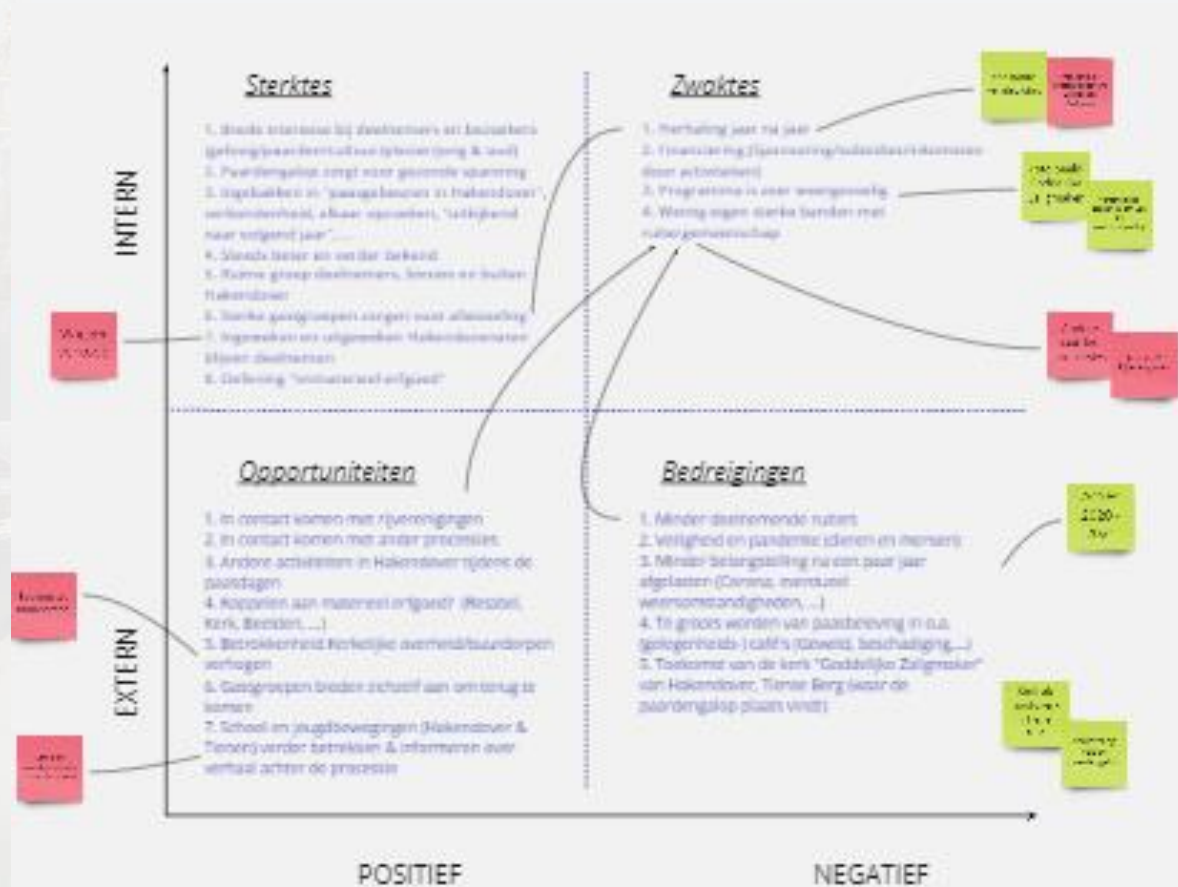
Sterktes

1. Brede interesse bij deelnemers en bezoekers (jong & oud)
2. Paardengalop zorgt voor gezonde spanning
3. Ingebakken in "paasgebeuren in Hakendover", verbondenheid, elkaar opzoeken, "uitkijkend naar volgend jaar", ...
4. Steeds beter en verder bekend
5. Ruime groep deelnemers, binnen en buiten Hakendover
6. Sterke gastgroepen zorgen voor afwisseling
7. Ingeweken en uitgeweken Hakendoveranen blijven deelnemen
8. Erkenning "immaterieel erfgoed"

Zwaktes

1. Herhaling jaar na jaar
2. Financiering (Sponsoring/subsidies/inkomsten door activiteiten)
3. Programma is zeer eenvormig
4. Weinig eigen sterke banden met ruitergemeenschap

Opportuniteiten

1. In contact komen met rijverenigingen
2. In contact komen met andere processies
3. Andere activiteiten in Hakendover tijdens de paasdagen
4. Koppelen aan materieel erfgoed? (Retabel, Kerk, Beelden, ...)
5. Betrokkenheid kerkelijke overheid/buurdorpen verhogen
6. Gastgroepen bieden zichzelf aan om terug te komen
7. School en jeugdbewegingen (Hakendover & Tienen) verder betrekken & informeren over verhaal achter de processie

Bedreigingen

1. Minder deelnemende ruiters
2. Veiligheid en pandemie (dieren en mensen)
3. Minder belangstelling na een paar jaar afgelasten (Corona, eventueel weersomstandigheden, ...)
4. In gedrang komen van paasbeleving in o.a. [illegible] café's (Geweld, beschadiging, ...)
5. Toekomst van de kerk "Goddelijke Zaligmaker" van Hakendover, Tienen Berg (waar de paardengalop plaats vindt)

INTERN

EXTERN

POSITIEF

NEGATIEF

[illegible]

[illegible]

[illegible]

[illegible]

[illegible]

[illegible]

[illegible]

Corona 2020-21

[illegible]

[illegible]

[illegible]

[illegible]

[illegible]